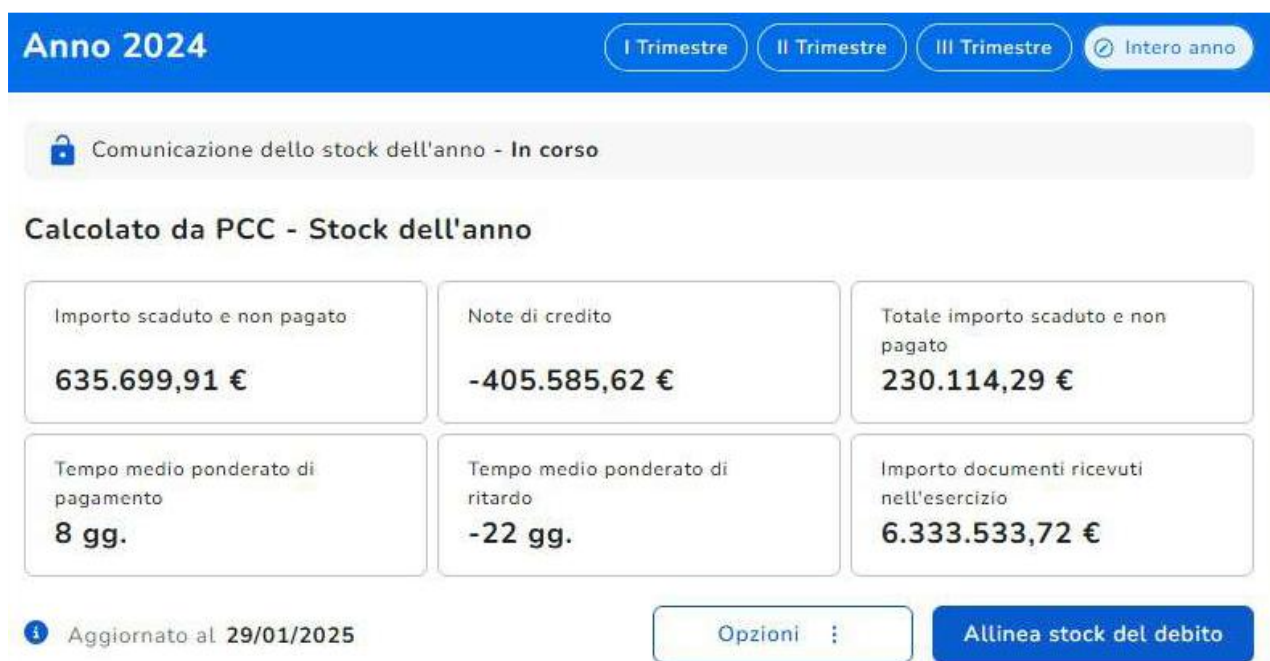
Anno 2024

I Trimestre | II Trimestre | III Trimestre | Intero anno

Comunicazione dello stock dell'anno - **In corso**

Calcolato da PCC - Stock dell'anno

Importo scaduto e non pagato
635.699,91 €

Note di credito
-405.585,62 €

Totale importo scaduto e non pagato
230.114,29 €

Tempo medio ponderato di pagamento
8 gg.

Tempo medio ponderato di ritardo
-22 gg.

Importo documenti ricevuti nell'esercizio
6.333.533,72 €

Aggiornato al 29/01/2025

Opzioni

Allinea stock del debito